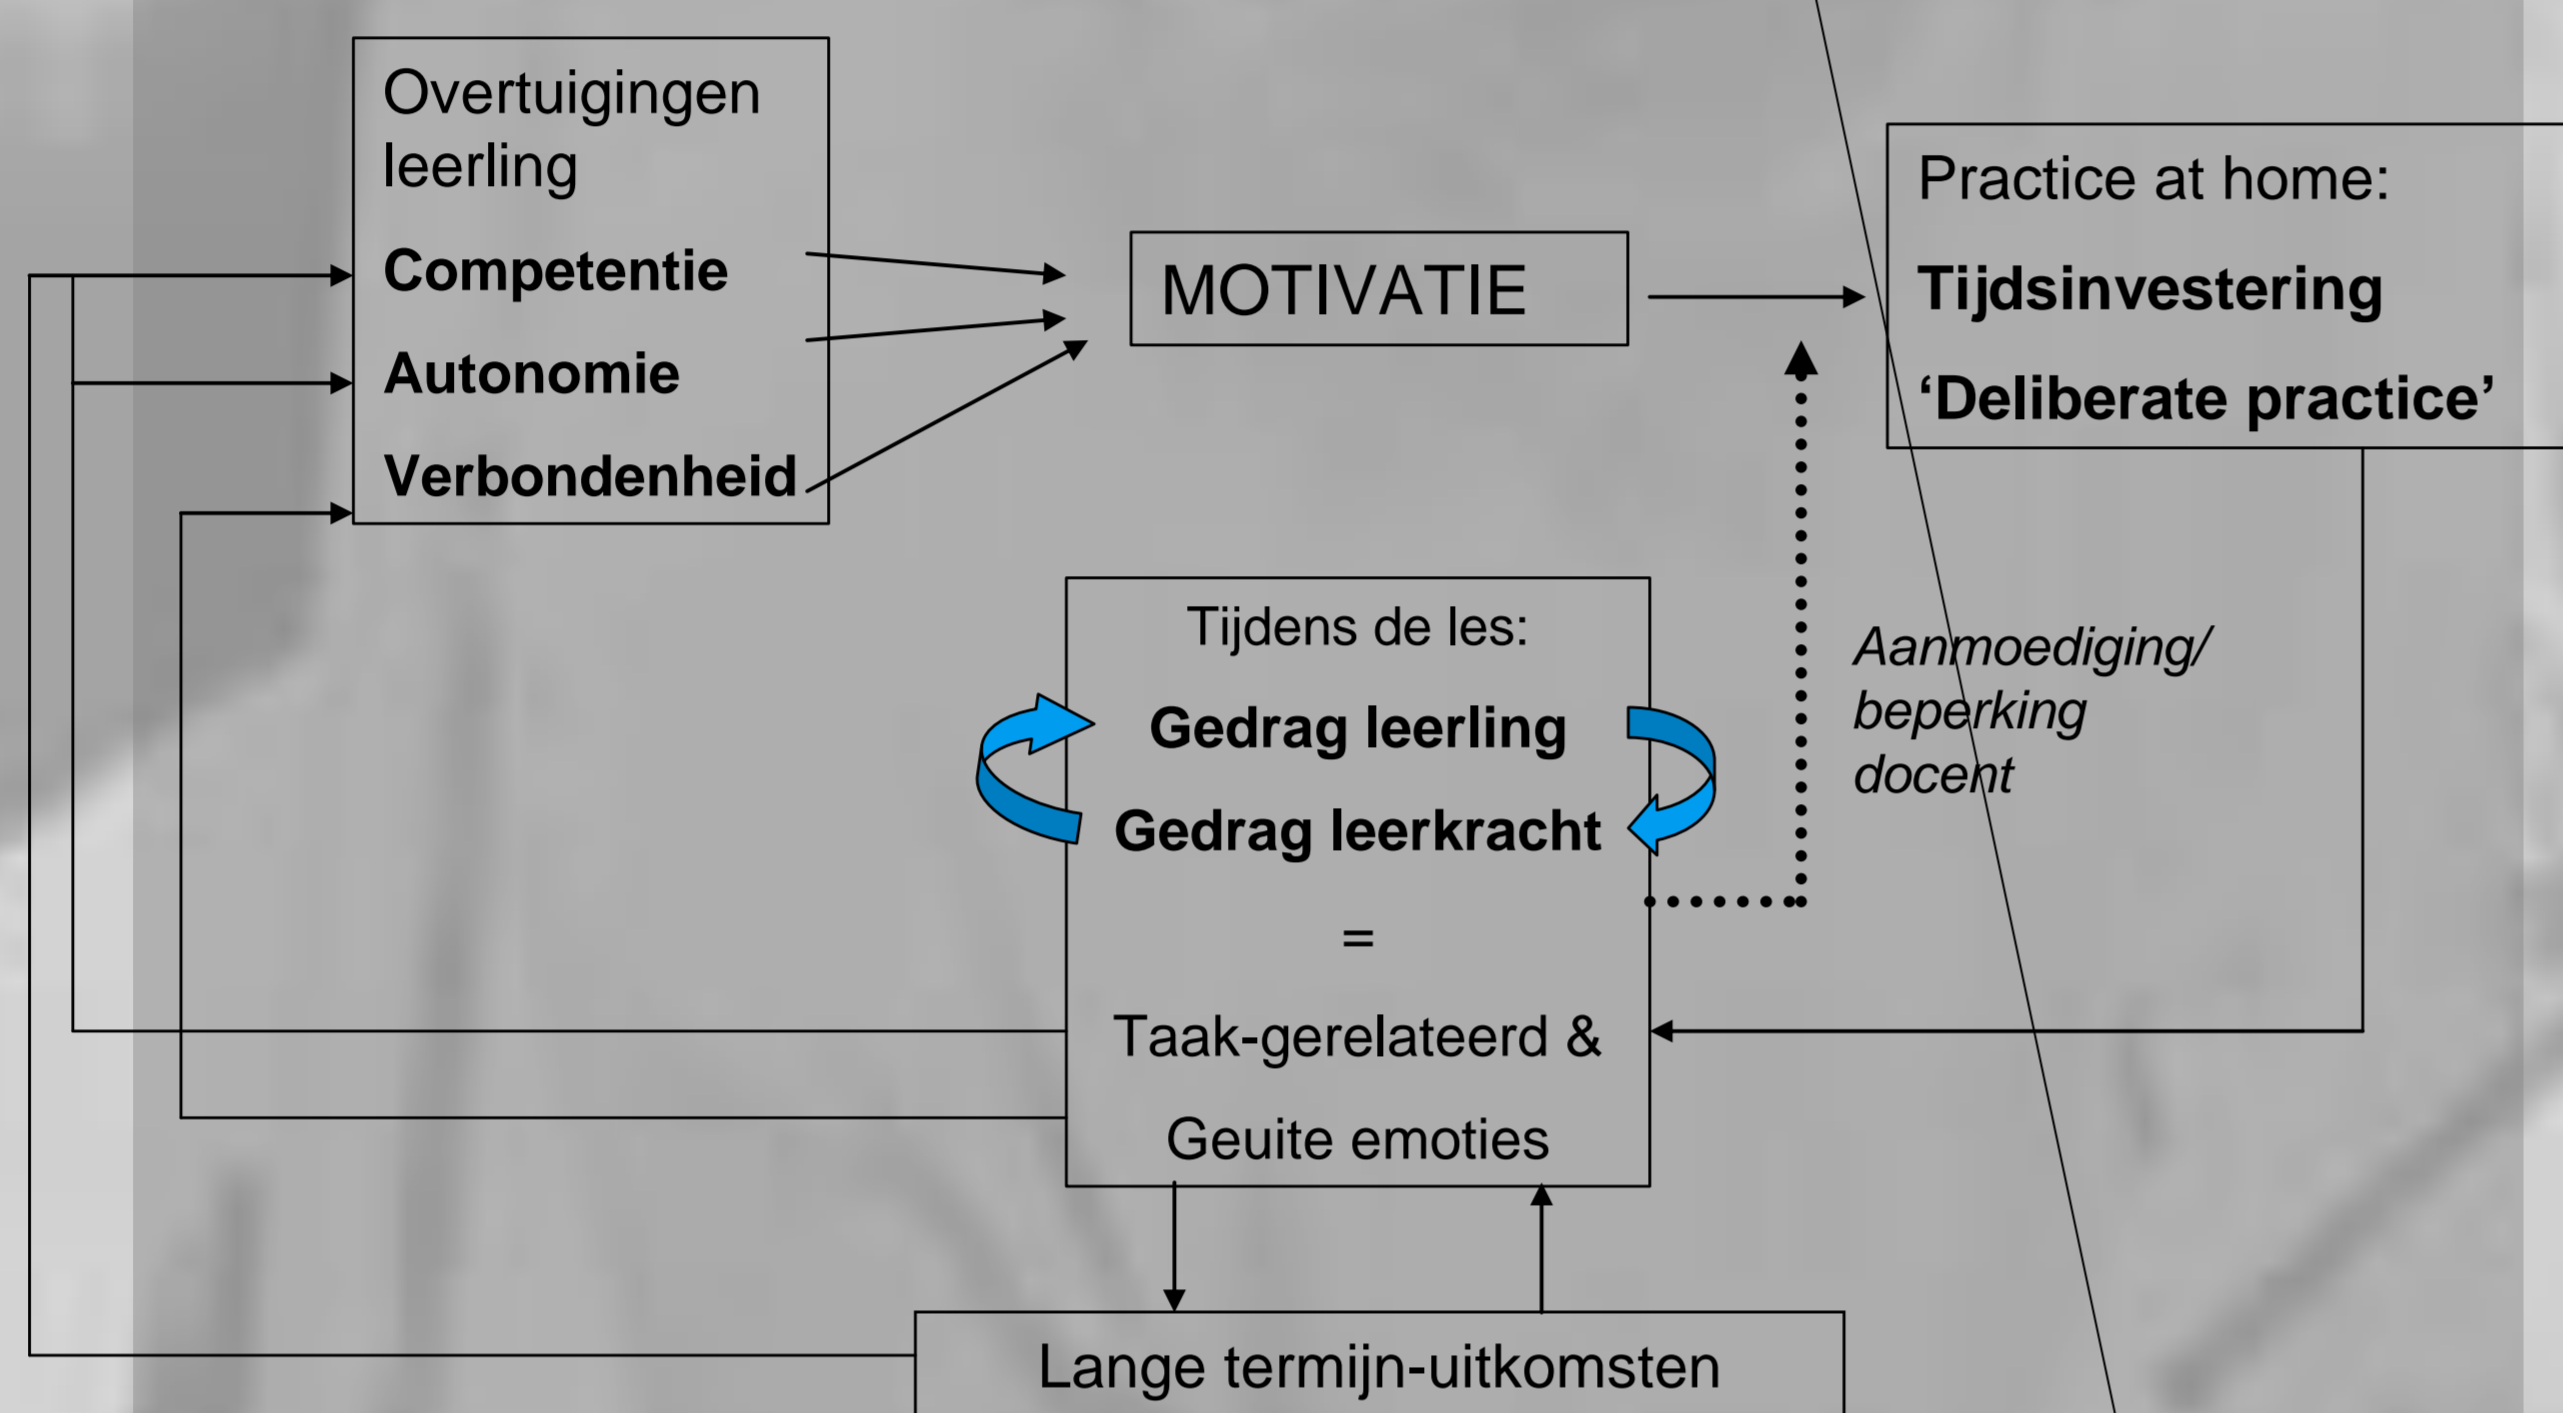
Overtuigingen leerling

Competentie

Autonomie

Verbondenheid

MOTIVATIE

Practice at home:

Tijdsinvestering

‘Deliberate practice’

Tijdens de les:

Gedrag leerling

Gedrag leerkracht

=

Taak-gerelateerd &

Geuite emoties

Aanmoediging/ beperking docent

Lange termijn-uitkomsten